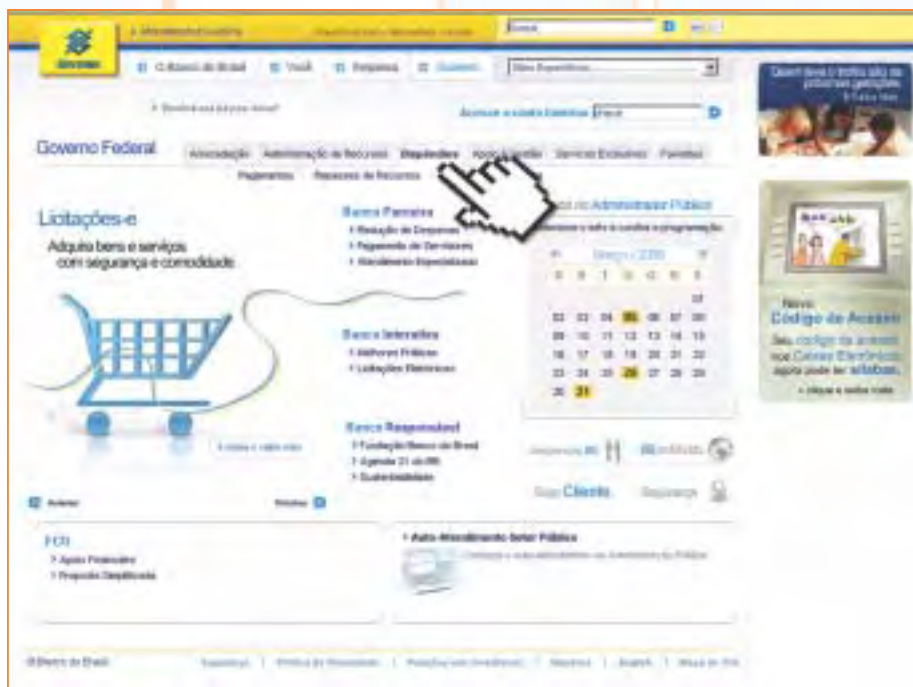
O Banco do Brasil | Você | Empresa | Governo

Governo Federal

Arrecadação | Administração de Recursos | Dispêndios | Agronegócio | Serviços Exclusivos | Parcerias

Pagamentos | Repasses de Recursos

Licitações-e

Adquira bens e serviços com segurança e comodidade

Banco Parceiro
> Redução de Despesas
> Pagamento de Servidores
> Atendimento Especializado

Banco Interativo
> Melhores Práticas
> Licitações Eletrônicas

Banco Responsável
> Fundação Banco do Brasil
> Agenda 21 do BB
> Sustentabilidade

Agenda do Administrador Público

Março / 2008

| | | | | | | |
|---|---|---|---|---|---|---|
| | | | | | | 01 |
| 02 | 03 | 04 | 05 | 06 | 07 | 08 |
| 09 | 10 | 11 | 12 | 13 | 14 | 15 |
| 16 | 17 | 18 | 19 | 20 | 21 | 22 |
| 23 | 24 | 25 | 26 | 27 | 28 | 29 |
| 30 | 31 | | | | | |

Seja Cliente

Segurança

FCO
> Apoio Financeiro
> Proposta Simplificada

> Auto-Atendimento Setor Público

Novo Código de Acesso

Seu código de acesso nos Caixas Eletrônicos agora pode ter sílabas.

> clique e saiba mais

©Banco do Brasil | Segurança | Política de Privacidade | Relações com Investidores | Imprensa | English | Mapa do Site